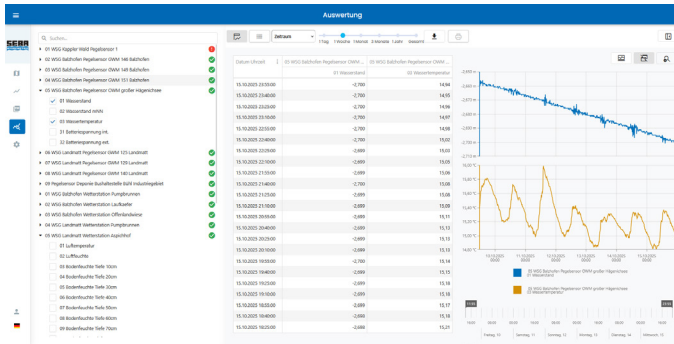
Auswertung

SEBA

Suchen...

01 WSG Käppler Wald Pegelsensor 1
02 WSG Baltzhofen Pegelsensor GWM 146 Baltzhofen
03 WSG Baltzhofen Pegelsensor GWM 148 Baltzhofen
04 WSG Baltzhofen Pegelsensor GWM 151 Baltzhofen
05 WSG Baltzhofen Pegelsensor GWM großer Hägerichsee
01 Wasserstand
02 Wasserstand mNN
03 Wassertemperatur
31 Batteriespannung int.
32 Batteriespannung ext.
06 WSG Landmahl Pegelsensor GWM 123 Landmahl
07 WSG Landmahl Pegelsensor GWM 129 Landmahl
08 WSG Landmahl Pegelsensor GWM 140 Landmahl
09 Pegelsensor Departer Buchaltestelle BÜW Industriegebiet
10 WSG Baltzhofen Wetterstation Pumpbrunnen
11 WSG Baltzhofen Wetterstation Laufkaefer
12 WSG Baltzhofen Wetterstation Offenlandwiese
13 WSG Landmahl Wetterstation Pumpbrunnen
14 WSG Landmahl Wetterstation Aspichhof
01 Lufttemperatur
02 Luftfeuchte
03 Bodenfeuchte Tiefe 10cm
04 Bodenfeuchte Tiefe 20cm
05 Bodenfeuchte Tiefe 30cm
06 Bodenfeuchte Tiefe 40cm
07 Bodenfeuchte Tiefe 50cm
08 Bodenfeuchte Tiefe 60cm
09 Bodenfeuchte Tiefe 70cm

Zeitraum
1Tag 1Woche 1Monat 3 Monate 1Jahr Gesamt

| Datum (Ortszeit) | 05 WSG Baltzhofen Pegelsensor GWM ... 01 Wasserstand | 05 WSG Baltzhofen Pegelsensor GWM ... 03 Wassertemperatur |
|---|---|---|
| 15.10.2025 23:55:00 | -2,700 | 14,94 |
| 15.10.2025 23:40:00 | -2,700 | 14,95 |
| 15.10.2025 23:25:00 | -2,700 | 14,96 |
| 15.10.2025 23:10:00 | -2,700 | 14,98 |
| 15.10.2025 22:55:00 | -2,700 | 14,99 |
| 15.10.2025 22:40:00 | -2,700 | 15,00 |
| 15.10.2025 22:25:00 | -2,699 | 15,02 |
| 15.10.2025 22:10:00 | -2,699 | 15,03 |
| 15.10.2025 21:55:00 | -2,699 | 15,04 |
| 15.10.2025 21:40:00 | -2,700 | 15,06 |
| 15.10.2025 21:25:00 | -2,699 | 15,07 |
| 15.10.2025 21:10:00 | -2,699 | 15,08 |
| 15.10.2025 20:55:00 | -2,699 | 15,09 |
| 15.10.2025 20:40:00 | -2,699 | 15,11 |
| 15.10.2025 20:25:00 | -2,699 | 15,12 |
| 15.10.2025 20:10:00 | -2,699 | 15,13 |
| 15.10.2025 19:55:00 | -2,700 | 15,14 |
| 15.10.2025 19:40:00 | -2,699 | 15,15 |
| 15.10.2025 19:25:00 | -2,699 | 15,16 |
| 15.10.2025 19:10:00 | -2,699 | 15,17 |
| 15.10.2025 18:55:00 | -2,699 | 15,19 |
| 15.10.2025 18:40:00 | -2,698 | 15,20 |
| 15.10.2025 18:25:00 | -2,698 | 15,21 |

-2,695 m
-2,700 m
-2,705 m
-2,710 m
15,60 °C
15,40 °C
15,20 °C
15,00 °C
14,80 °C
14,60 °C

05 WSG Baltzhofen Pegelsensor GWM großer Hägerichsee 01 Wasserstand
05 WSG Baltzhofen Pegelsensor GWM großer Hägerichsee 03 Wassertemperatur

Freitag, 10 Samstag, 11 Sonntag, 12 Montag, 13 Dienstag, 14 Mittwoch, 15